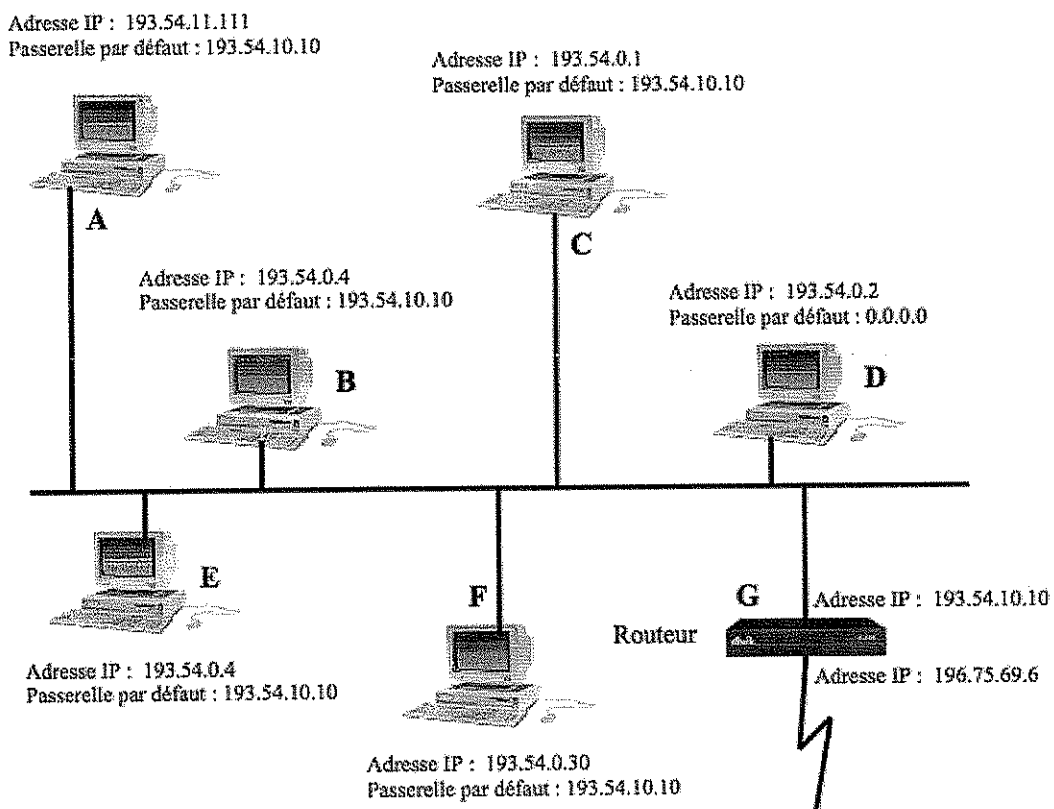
Adresse IP : 193.54.11.111
Passerelle par défaut : 193.54.10.10

Adresse IP : 193.54.0.1
Passerelle par défaut : 193.54.10.10

A

C

Adresse IP : 193.54.0.4
Passerelle par défaut : 193.54.10.10

Adresse IP : 193.54.0.2
Passerelle par défaut : 0.0.0.0

B

D

E

F

G

Adresse IP : 193.54.10.10

Routeur

Adresse IP : 196.75.69.6

Adresse IP : 193.54.0.4
Passerelle par défaut : 193.54.10.10

Adresse IP : 193.54.0.30
Passerelle par défaut : 193.54.10.10